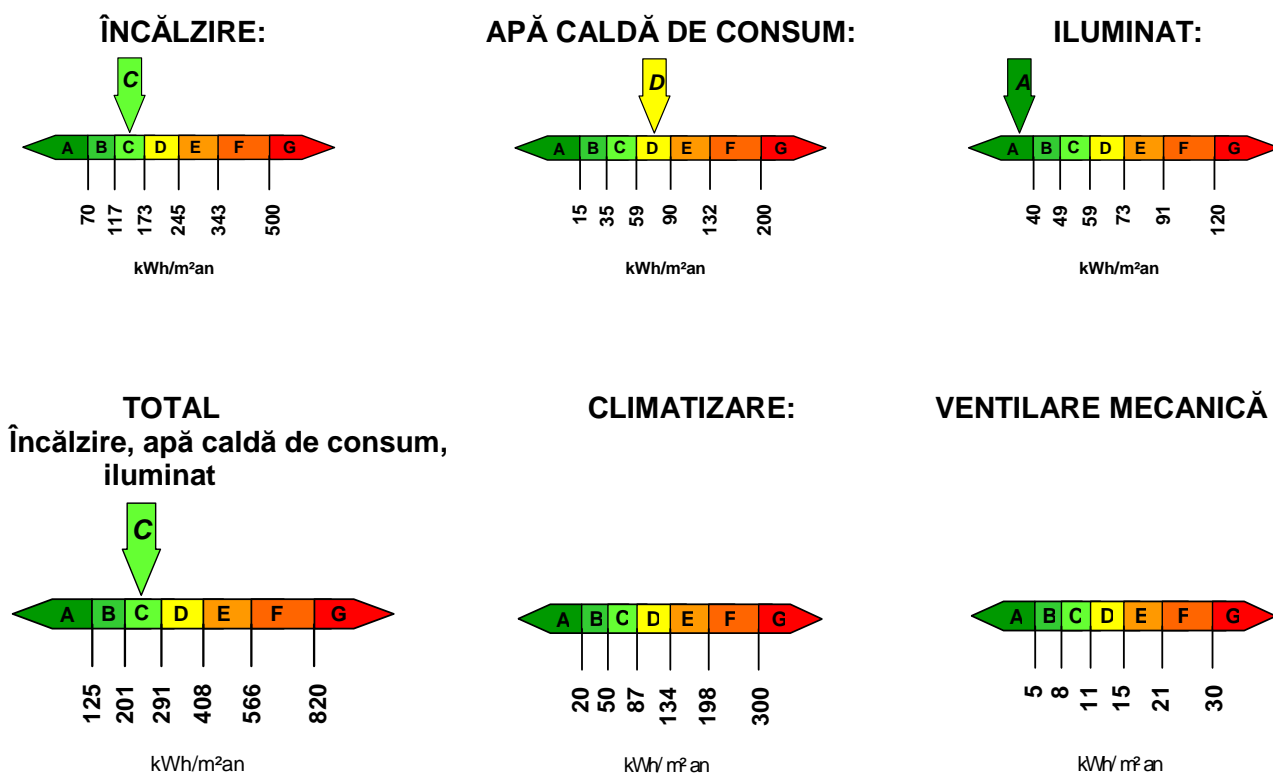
ÎNCĂLZIRE:

C

A B C D E F G

70 117 173 245 343 500

kWh/m²an

APĂ CALDĂ DE CONSUM:

D

A B C D E F G

15 35 59 90 132 200

kWh/m²an

ILUMINAT:

A

A B C D E F G

40 49 59 73 91 120

kWh/m²an

TOTAL
Încălzire, apă caldă de consum, iluminat

C

A B C D E F G

125 201 291 408 566 820

kWh/m²an

CLIMATIZARE:

A B C D E F G

20 50 87 134 198 300

kWh/ m² an

VENTILARE MECANICĂ

A B C D E F G

5 8 11 15 21 30

kWh/ m² an